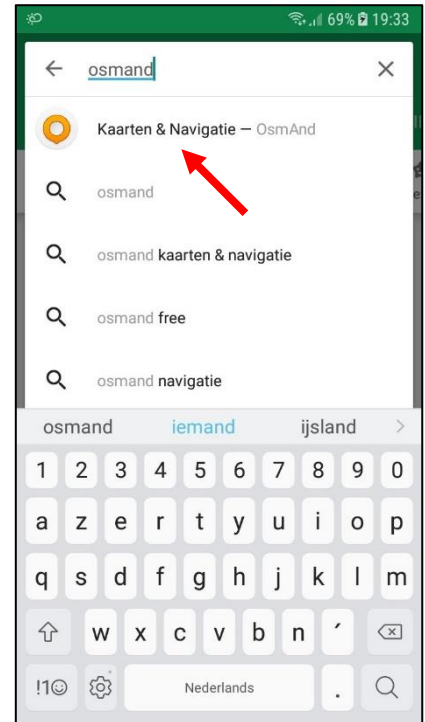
69% 19:33

osmand

Kaarten & Navigatie — OsmAnd

osmand

osmand kaarten & navigatie

osmand free

osmand navigatie

osmand iemand ijsland

1 2 3 4 5 6 7 8 9 0
a z e r t y u i o p
q s d f g h j k l m
w x c v b n ´
!1☺ Nederlands .